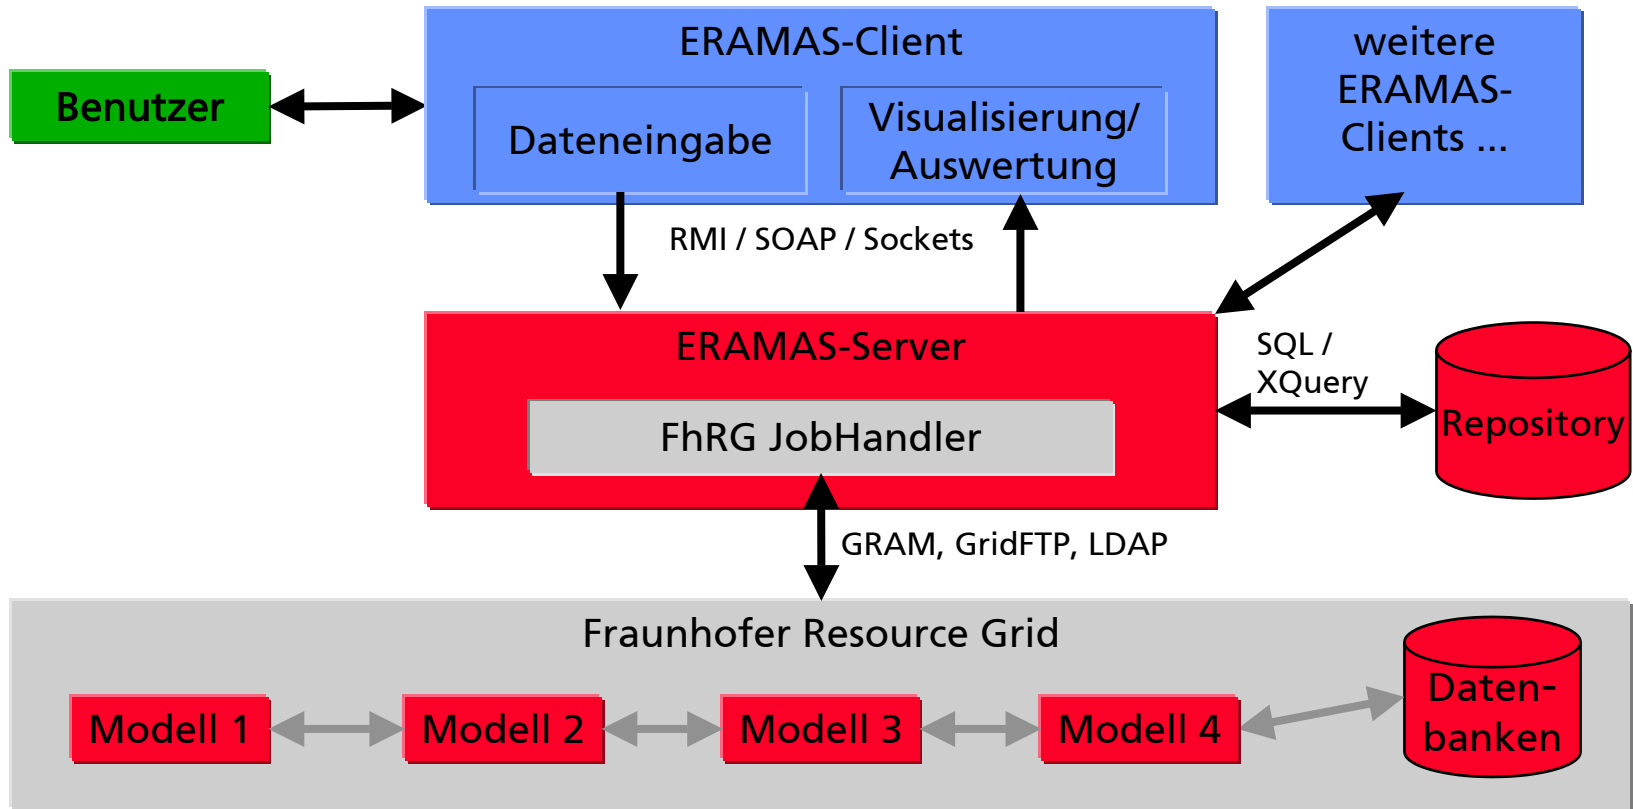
Benutzer

ERAMAS-Client

Dateneingabe

Visualisierung/ Auswertung

weitere ERAMAS-Clients ...

RMI / SOAP / Sockets

ERAMAS-Server

FhRG JobHandler

SQL / XQuery

Repository

GRAM, GridFTP, LDAP

Fraunhofer Resource Grid

Modell 1

Modell 2

Modell 3

Modell 4

Datenbanken